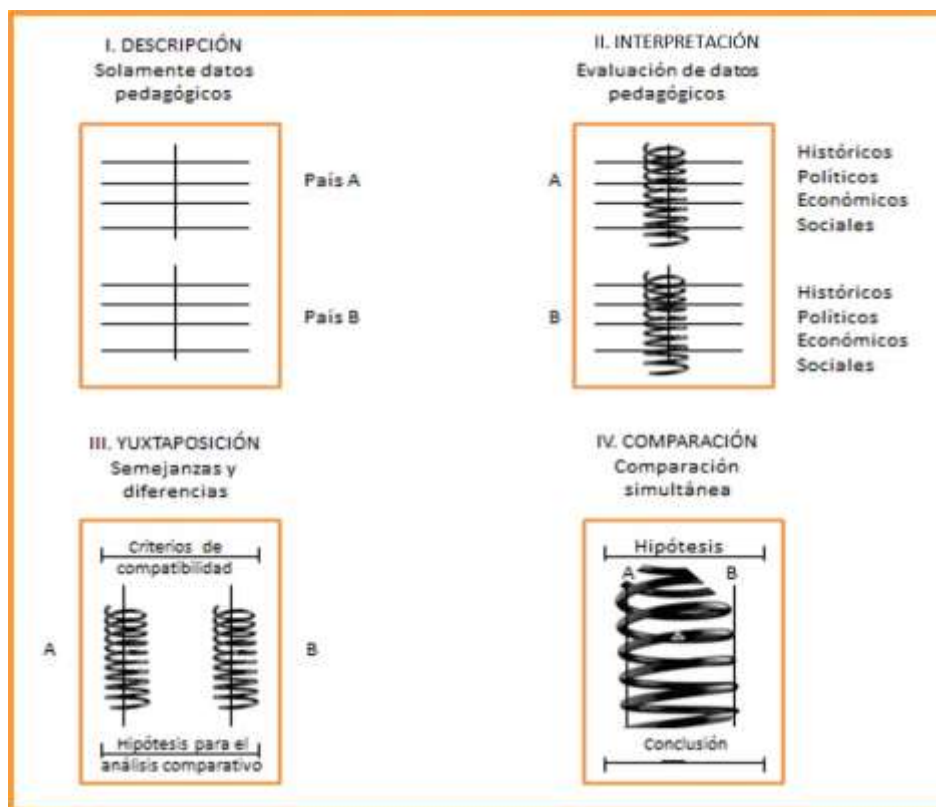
I. DESCRIPCIÓN
Solamente datos pedagógicos

País A

País B

II. INTERPRETACIÓN
Evaluación de datos pedagógicos

A

Históricos
Políticos
Económicos
Sociales

B

Históricos
Políticos
Económicos
Sociales

III. YUXTAPOSICIÓN
Semejanzas y diferencias

Criterios de compatibilidad

A

B

Hipótesis para el análisis comparativo

IV. COMPARACIÓN
Comparación simultánea

Hipótesis

A

B

Conclusión